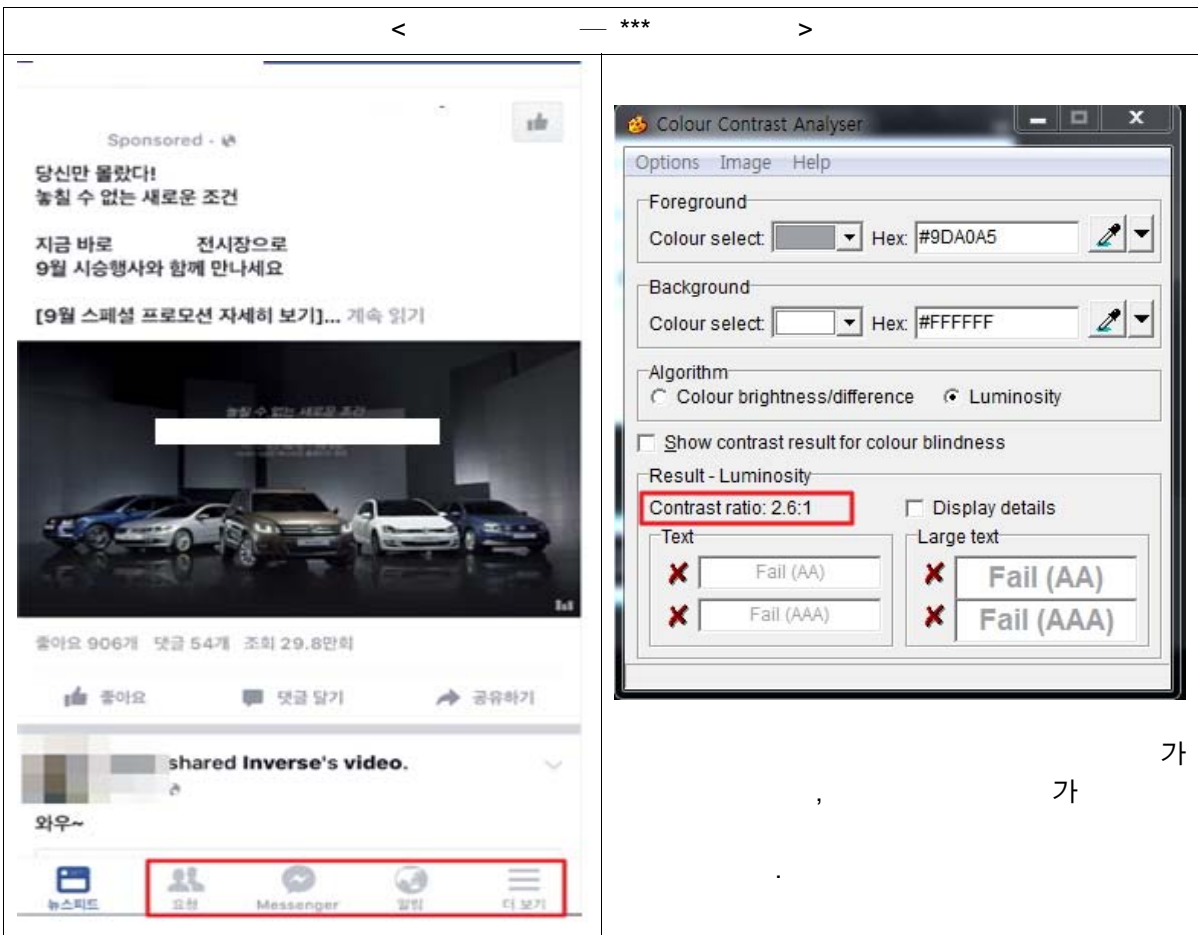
< — *** >

Sponsored · 

당신만 몰랐다!
놓칠 수 없는 새로운 조건

지금 바로 전시장으로
9월 시승행사와 함께 만나세요

[9월 스페셜 프로모션 자세히 보기]... 계속 읽기

놓칠 수 없는 새로운 조건

좋아요 906개 댓글 54개 조회 29.8만회

좋아요 댓글 달기 공유하기

shared Inverse's video.

와우~

뉴스피드 요청 Messenger 알림 더 보기

Colour Contrast Analyser

Options Image Help

Foreground
Colour select Hex: #9DA0A5

Background
Colour select Hex: #FFFFFF

Algorithm
Colour brightness/difference Luminosity

Show contrast result for colour blindness

Result - Luminosity
Contrast ratio: 2.6:1 Display details

Text
Fail (AA)
Fail (AAA)

Large text
Fail (AA)
Fail (AAA)

가
, 가
.